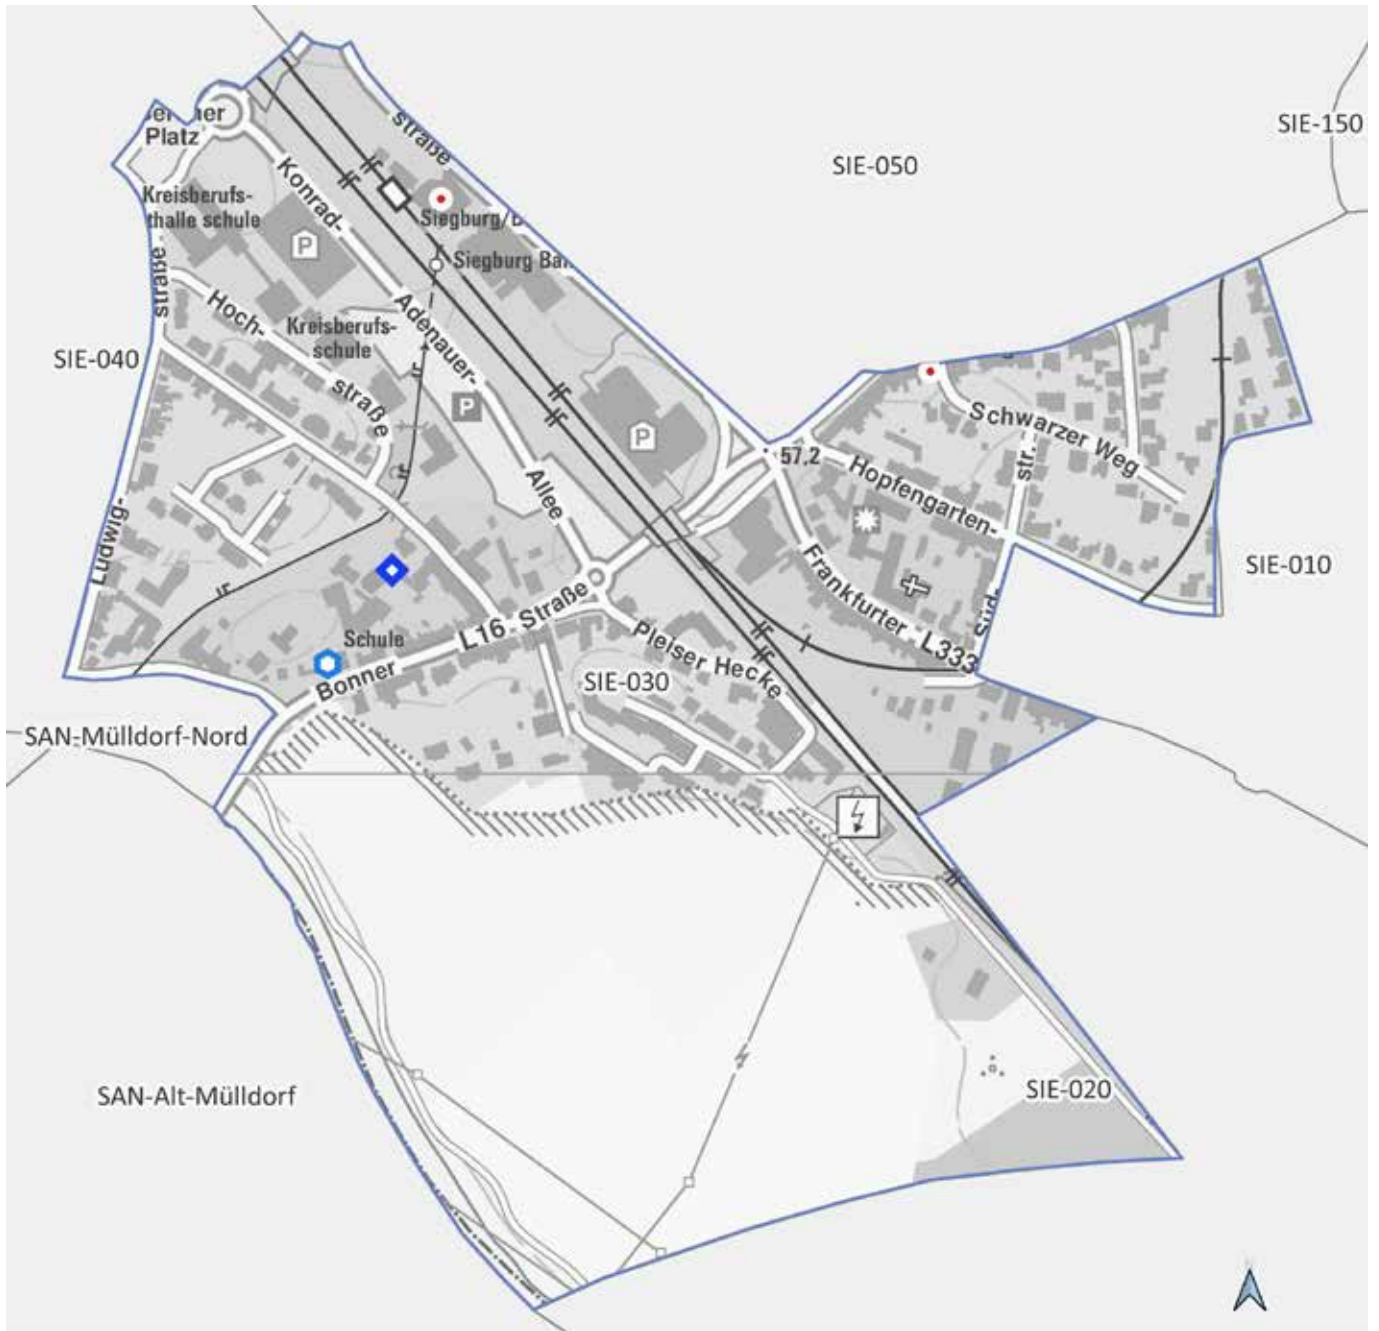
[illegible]er Platz
straße
SIE-150
SIE-050
Kreisberufs-
thalle schule
Konrad-
Siegburg/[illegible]
Siegburg Ba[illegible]
P
straße
Hoch-
Kreisberufs-
schule
Adenauer-
SIE-040
straße
P
P
Schwarzer Weg
57,2
Hopfengarten-
str.
Allee
SIE-010
Ludwig-
Frankfurter
L333
Süd-
L16
Straße
Pleiser Hecke
Schule
Bonner
SIE-030
SAN-Mülldorf-Nord
SIE-020
SAN-Alt-Mülldorf